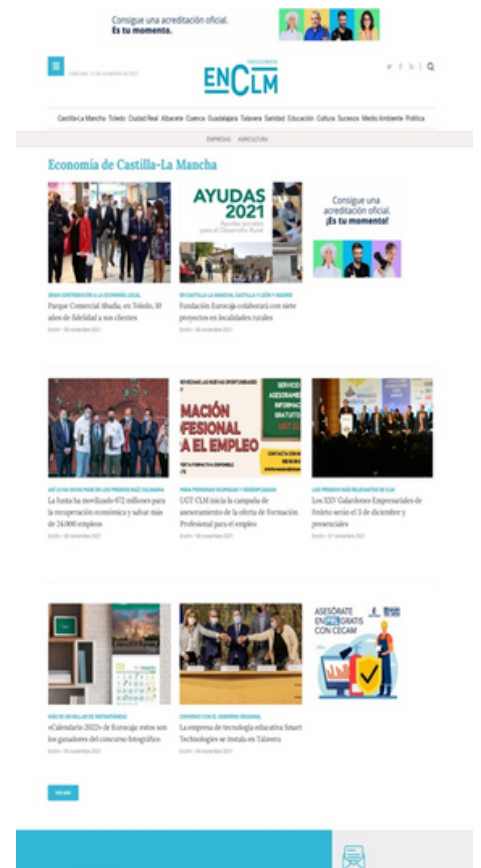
Consigue una acreditación oficial. Es tu momento.

ENCLM

Castilla-La Mancha Toledo Ciudad Real Albacete Cuenca Guadalajara Talavera Sanidad Educación Cultura Sucesos Medio Ambiente Política

EMPRESAS AGRICULTURA

Economía de Castilla-La Mancha

AYUDAS 2021

Consigue una acreditación oficial. ¡Es tu momento!

Parque Comercial Abadía, en Toledo, 10 años de fidelidad a sus clientes

Fundación Eurocaja colaborará con siete proyectos en localidades rurales

MACIÓN FESIONAL A EL EMPLEO

La Junta ha movilizado 672 millones para la recuperación económica y salvar más de 24.000 empleos

UGT CLM inicia la campaña de asesoramiento de la oferta de Formación Profesional para el empleo

Los XXV Galardones Empresariales de Fedeto serán el 3 de diciembre y presenciales

ASESÓRATE EN GRATIS CON CECAM

«Calendario 2022» de Eurocaja: estos son los ganadores del concurso fotográfico

La empresa de tecnología educativa Smart Technologies se instala en Talavera